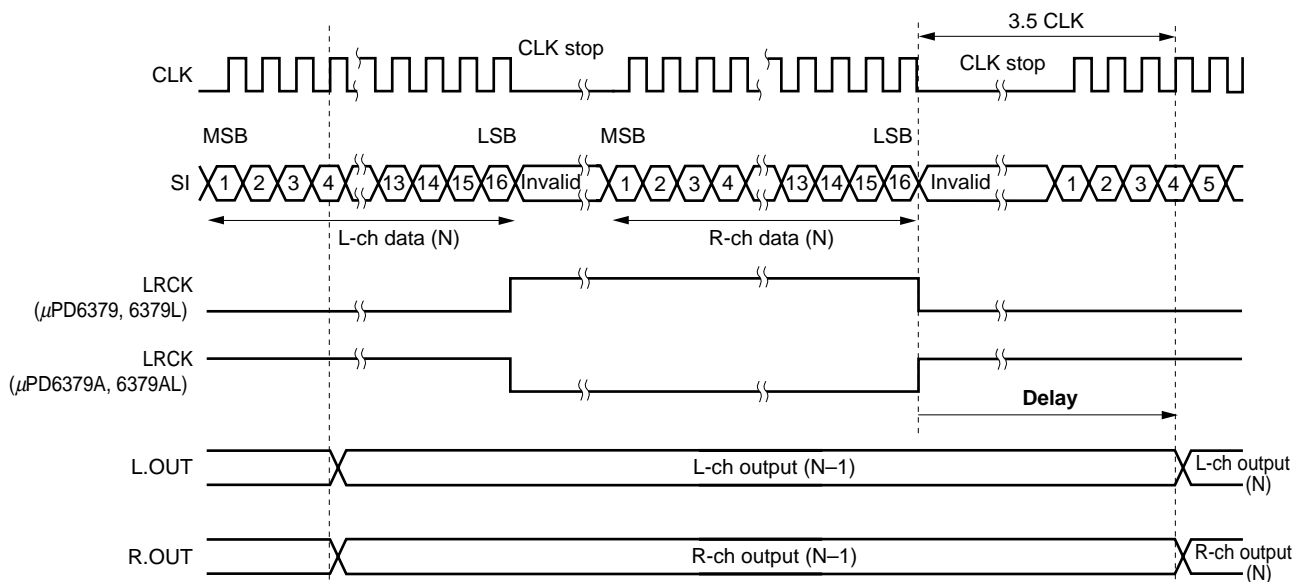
3.5 CLK

CLK

CLK stop

CLK stop

MSB

LSB

MSB

LSB

SI 1 2 3 4 13 14 15 16 Invalid 1 2 3 4 13 14 15 16 Invalid 1 2 3 4 5

L-ch data (N)

R-ch data (N)

LRCK
($\mu$PD6379, 6379L)

LRCK
($\mu$PD6379A, 6379AL)

Delay

L.OUT

L-ch output (N–1)

L-ch output (N)

R.OUT

R-ch output (N–1)

R-ch output (N)